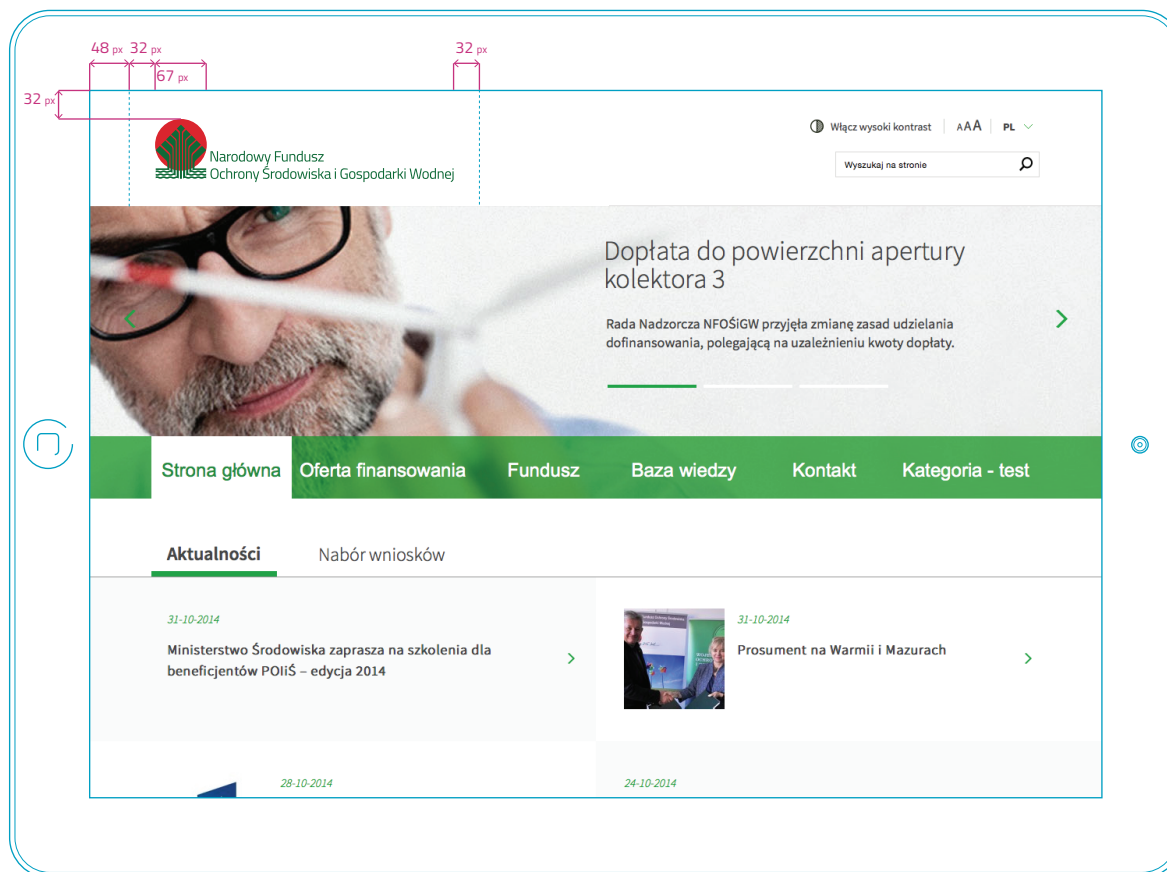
48 px 32 px 67 px 32 px
32 px

Narodowy Fundusz
Ochrony Środowiska i Gospodarki Wodnej

Włącz wysoki kontrast AAA PL

Wyszukaj na stronie

Dopłata do powierzchni apertury kolektora 3

Rada Nadzorcza NFOŚiGW przyjęła zmianę zasad udzielania dofinansowania, polegającą na uzależnieniu kwoty dopłaty.

Strona główna Oferta finansowania Fundusz Baza wiedzy Kontakt Kategoria - test

Aktualności Nabór wniosków

31-10-2014
Ministerstwo Środowiska zaprasza na szkolenia dla beneficjentów POIiŚ – edycja 2014

31-10-2014
Prosument na Warmii i Mazurach

28-10-2014

24-10-2014